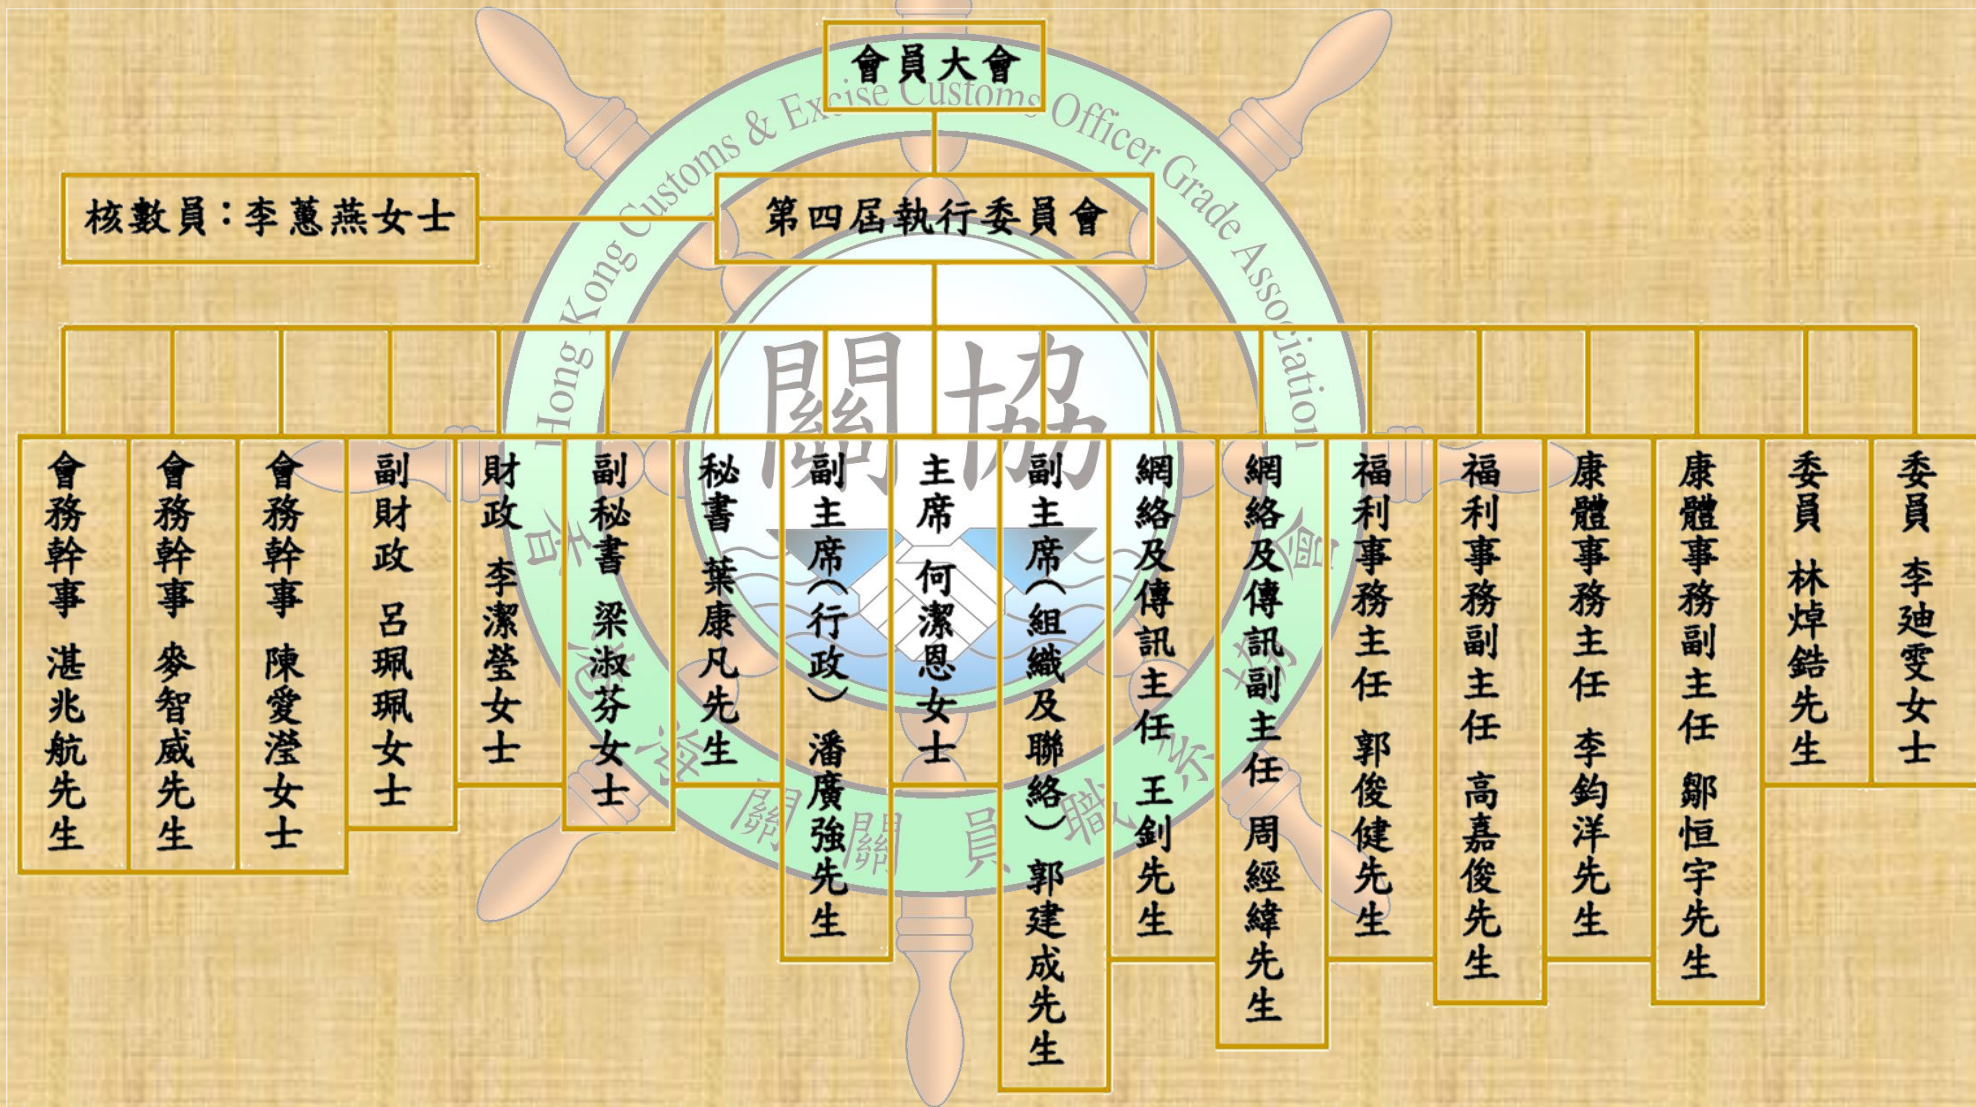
會員大會

核數員：李蕙燕女士

第四屆執行委員會

Hong Kong Customs & Excise Customs Officer Grade Association

關協

會務幹事 湛兆航先生

會務幹事 麥智威先生

會務幹事 陳愛瀅女士

副財政 呂珮珮女士

財政 李潔瑩女士

副秘書 梁淑芬女士

秘書 葉康凡先生

副主席（行政） 潘廣強先生

主席 何潔恩女士

副主席（組織及聯絡） 郭建成先生

網絡及傳訊主任 王釗先生

網絡及傳訊副主任 周經緯先生

福利事務主任 郭俊健先生

福利事務副主任 高嘉俊先生

康體事務主任 李鈞洋先生

康體事務副主任 鄒恒宇先生

委員 林焯鍇先生

委員 李廸雯女士